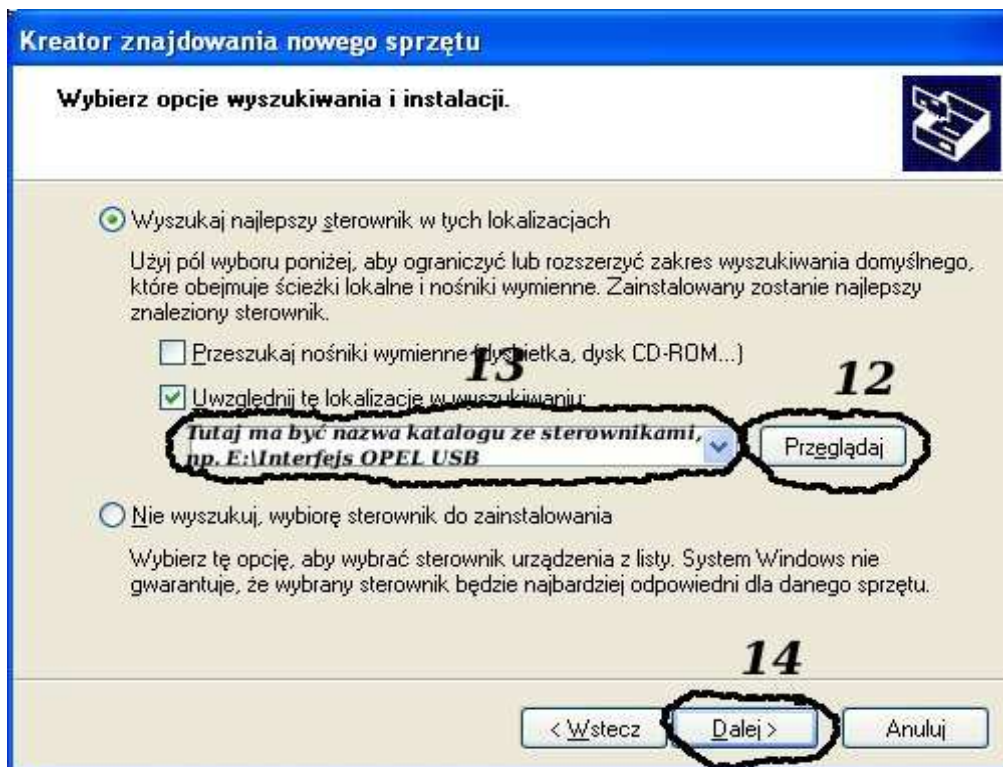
Kreator znajdowania nowego sprzętu

Wybierz opcje wyszukiwania i instalacji.

Wyszukaj najlepszy sterownik w tych lokalizacjach

Użyj pól wyboru poniżej, aby ograniczyć lub rozszerzyć zakres wyszukiwania domyślnego, które obejmuje ścieżki lokalne i nośniki wymienne. Zainstalowany zostanie najlepszy znaleziony sterownik.

Przeszukaj nośniki wymienne (dyskietka, dysk CD-ROM...)

13

12

Uwzględnij tę lokalizację w wyszukiwaniu:

Tutaj ma być nazwa katalogu ze sterownikami, np. E:\Interfejs OPEL USB

Przeglądaj

Nie wyszukuj, wybiorę sterownik do zainstalowania

Wybierz tę opcję, aby wybrać sterownik urządzenia z listy. System Windows nie gwarantuje, że wybrany sterownik będzie najbardziej odpowiedni dla danego sprzętu.

14

< Wstecz

Dalej >

Anuluj